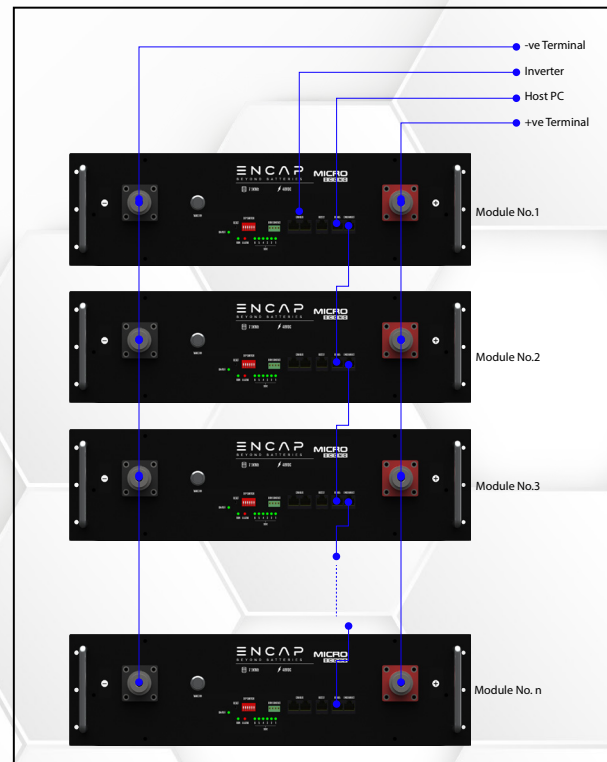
-ve Terminal
Inverter
Host PC
+ve Terminal

ENCAP BEYOND BATTERIES MICRO
Module No.1

ENCAP BEYOND BATTERIES MICRO
Module No.2

ENCAP BEYOND BATTERIES MICRO
Module No.3

ENCAP BEYOND BATTERIES MICRO
Module No. n